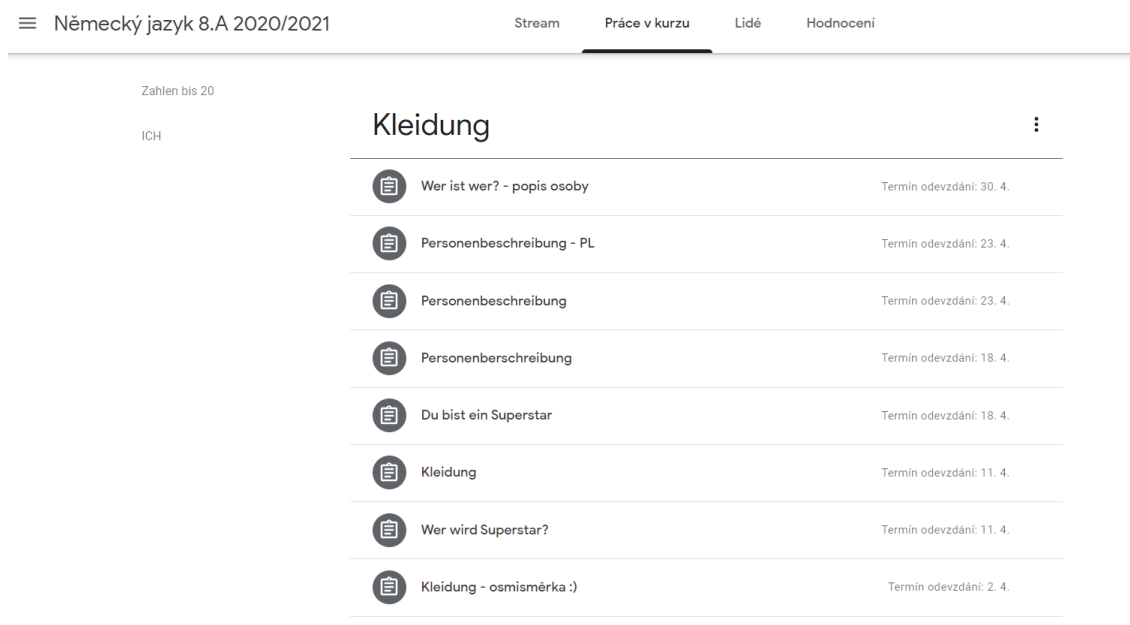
Německý jazyk 8.A 2020/2021

Stream
Práce v kurzu
Lidé
Hodnocení

Zahlen bis 20

ICH

Kleidung

Wer ist wer? - popis osoby
Termín odevzdání: 30. 4.

Personenbeschreibung - PL
Termín odevzdání: 23. 4.

Personenbeschreibung
Termín odevzdání: 23. 4.

Personenberschreibung
Termín odevzdání: 18. 4.

Du bist ein Superstar
Termín odevzdání: 18. 4.

Kleidung
Termín odevzdání: 11. 4.

Wer wird Superstar?
Termín odevzdání: 11. 4.

Kleidung - osmisměrka :)
Termín odevzdání: 2. 4.